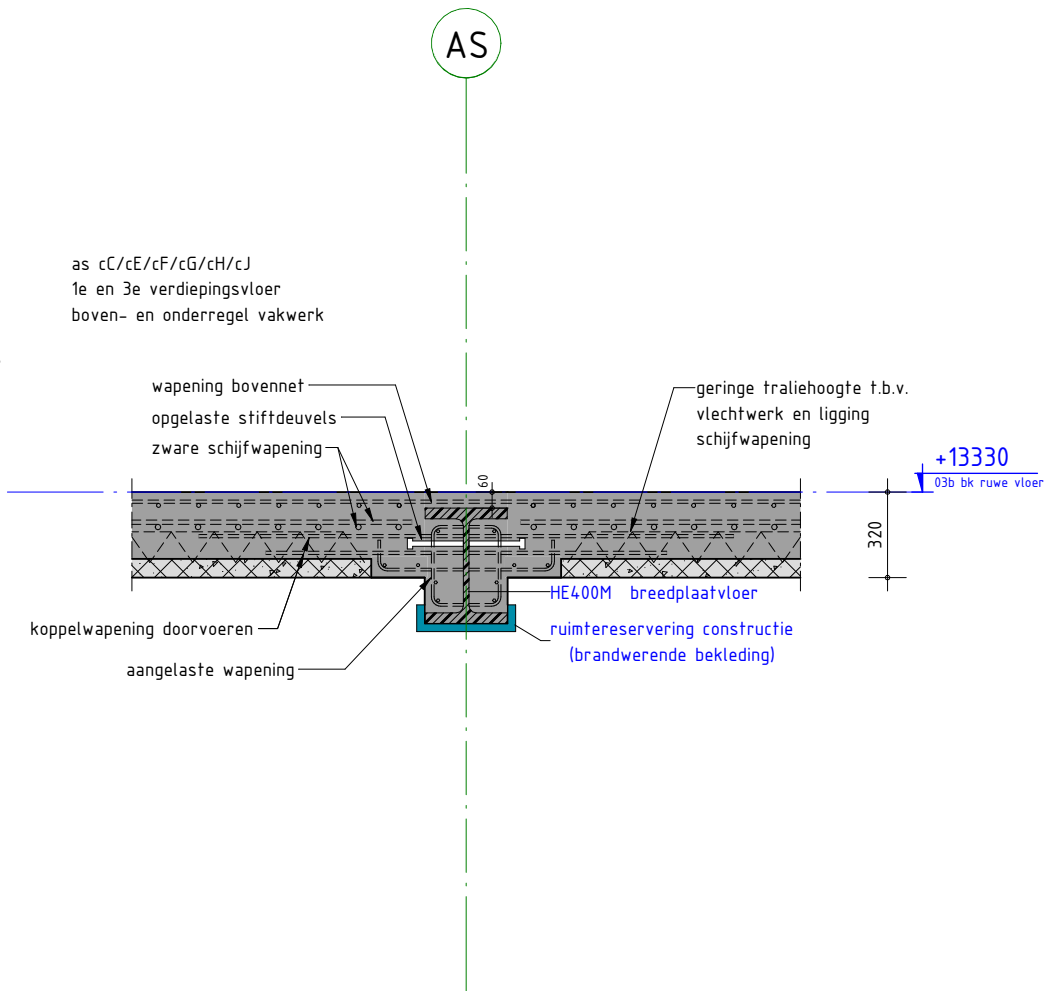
AS

as cC/cE/cF/cG/cH/cJ
1e en 3e verdiepingsvloer
boven- en onderregel vakwerk

wapening bovennet
opgelaste stiftdeuvels
zware schijfwapening

geringe traliehoogte t.b.v.
vlechtwerk en ligging
schijfwapening

+13330
03b bk ruwe vloer

60

320

koppelwapening doorvoeren

HE400M breedplaatvloer

ruimtereservering constructie
(brandwerende bekleding)

aangelaste wapening